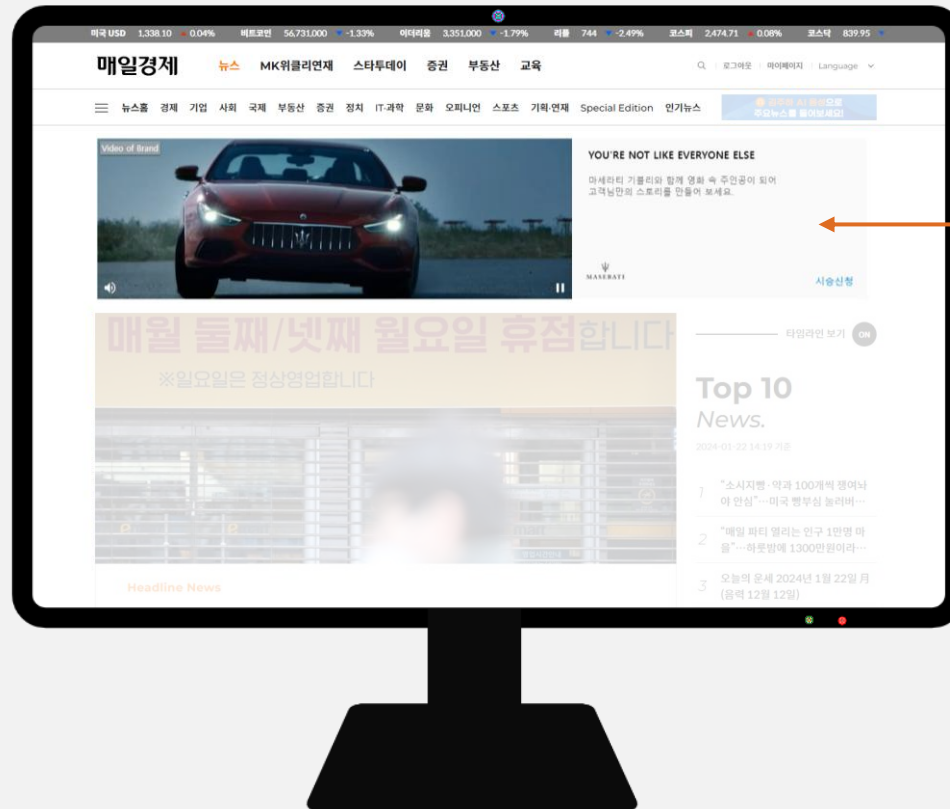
미국 USD 1,338.10 0.04% 비트코인 56,731,000 -1.33% 이더리움 3,351,000 -1.79% 리플 744 -2.49% 코스피 2,474.71 0.08% 코스닥 839.95

매일경제 뉴스 MK위클리연재 스타투데이 증권 부동산 교육

로그아웃 마이페이지 Language

뉴스홈 경제 기업 사회 국제 부동산 증권 정치 IT·과학 문화 오피니언 스포츠 기획·연재 Special Edition 인기뉴스

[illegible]

Video of Brand

YOU'RE NOT LIKE EVERYONE ELSE

마세라티 기블리와 함께 영화 속 주인공이 되어 고객님만의 스토리를 만들어 보세요.

MASERATI

시승신청

매월 둘째/넷째 월요일 휴점합니다

※일요일은 정상영업합니다

Headline News

타임라인 보기 ON

Top 10 News.

2024-01-22 14:19 기준

1 "소시지빵·약과 100개씩 팔아봐야 안심"…미국 빵부심 놀러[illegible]

2 "매일 파티 열리는 인구 1만명 마을"…하룻밤에 1300만원이라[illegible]

3 오늘의 운세 2024년 1월 22일 月 (음력 12월 12일)